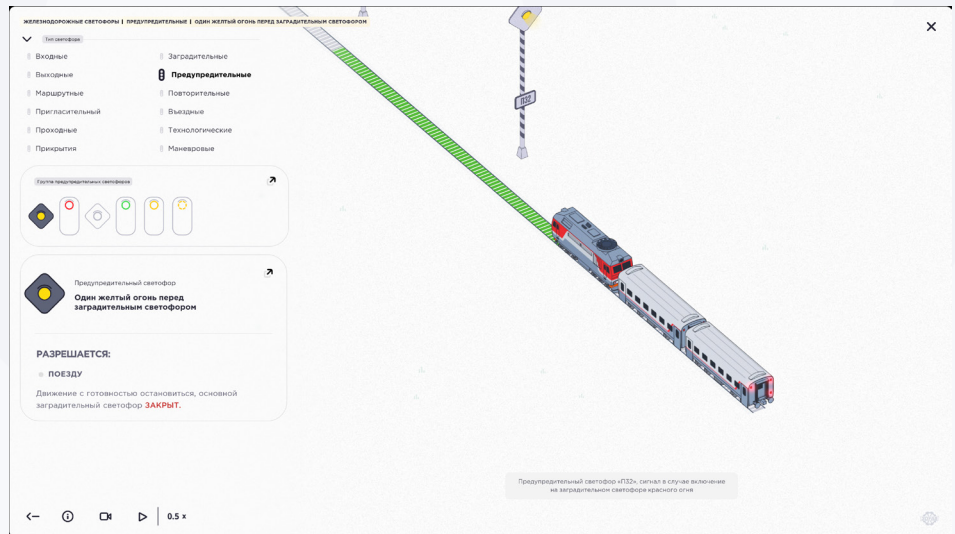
ЖЕЛЕЗНОДОРОЖНЫЕ СВЕТОФОРЫ | ПРЕДУПРЕДИТЕЛЬНЫЕ | ОДИН ЖЕЛТЫЙ ОГОНЬ ПЕРЕД ЗАГРАДИТЕЛЬНЫМ СВЕТОФОРОМ

Тип светофора

Входные
Выходные
Маршрутные
Пригласительный
Проходные
Прикрытия

Заградительные
Предупредительные
Повторительные
Въездные
Технологические
Маневровые

Группа предупредительных светофоров

Предупредительный светофор
Один желтый огонь перед заградительным светофором

РАЗРЕШАЕТСЯ:
ПОЕЗДУ
Движение с готовностью остановиться, основной заградительный светофор ЗАКРЫТ.

П32

Предупредительный светофор «П32», сигнал в случае включение на заградительном светофоре красного огня

0.5 x